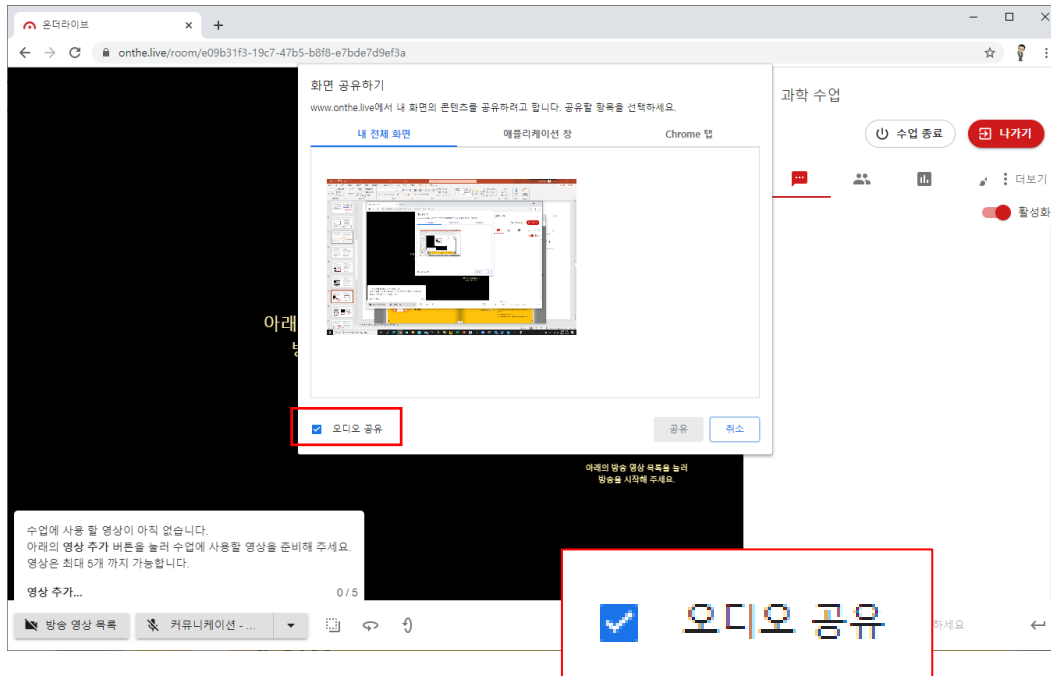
온더라이브
onthe.live/room/e09b31f3-19c7-47b5-b8f8-e7bde7d9ef3a

화면 공유하기
www.onthe.live에서 내 화면의 콘텐츠를 공유하려고 합니다. 공유할 항목을 선택하세요.
내 전체 화면
애플리케이션 창
Chrome 탭

오디오 공유
공유
취소

과학 수업
수업 종료
나가기
더보기
활성화

아래
방

아래의 방송 영상 목록을 눌러 방송을 시작해 주세요.

수업에 사용 할 영상이 아직 없습니다.
아래의 영상 추가 버튼을 눌러 수업에 사용할 영상을 준비해 주세요.
영상은 최대 5개 까지 가능합니다.
영상 추가...
0 / 5
방송 영상 목록
커뮤니케이션 - ...

오디오 공유
하세요